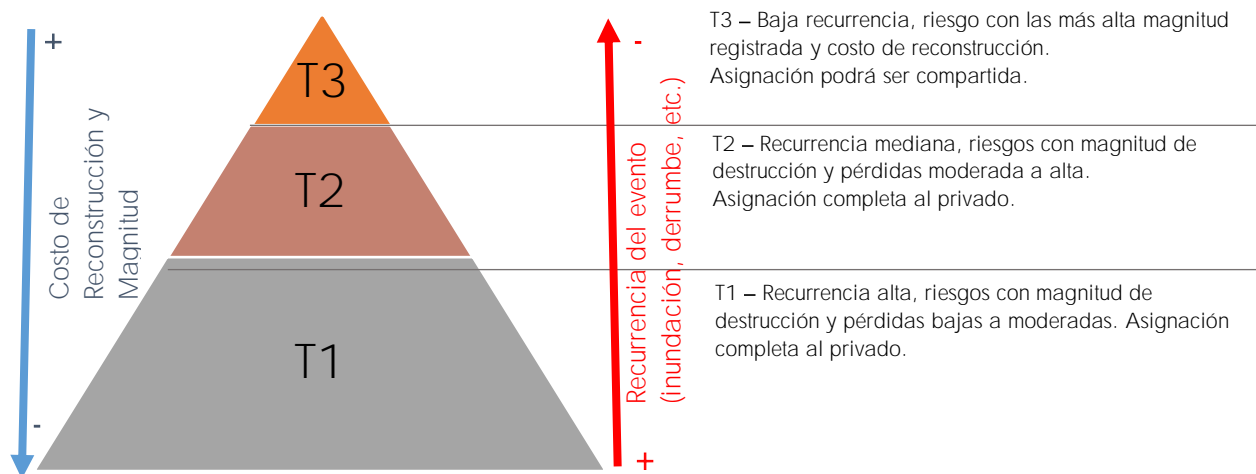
+
Costo de Reconstrucción y Magnitud
-

T3
T2
T1

-
Recurrencia del evento (inundación, derrumbe, etc.)
+

T3 – Baja recurrencia, riesgo con las más alta magnitud registrada y costo de reconstrucción.
Asignación podrá ser compartida.

T2 – Recurrencia mediana, riesgos con magnitud de destrucción y pérdidas moderada a alta.
Asignación completa al privado.

T1 – Recurrencia alta, riesgos con magnitud de destrucción y pérdidas bajas a moderadas. Asignación completa al privado.